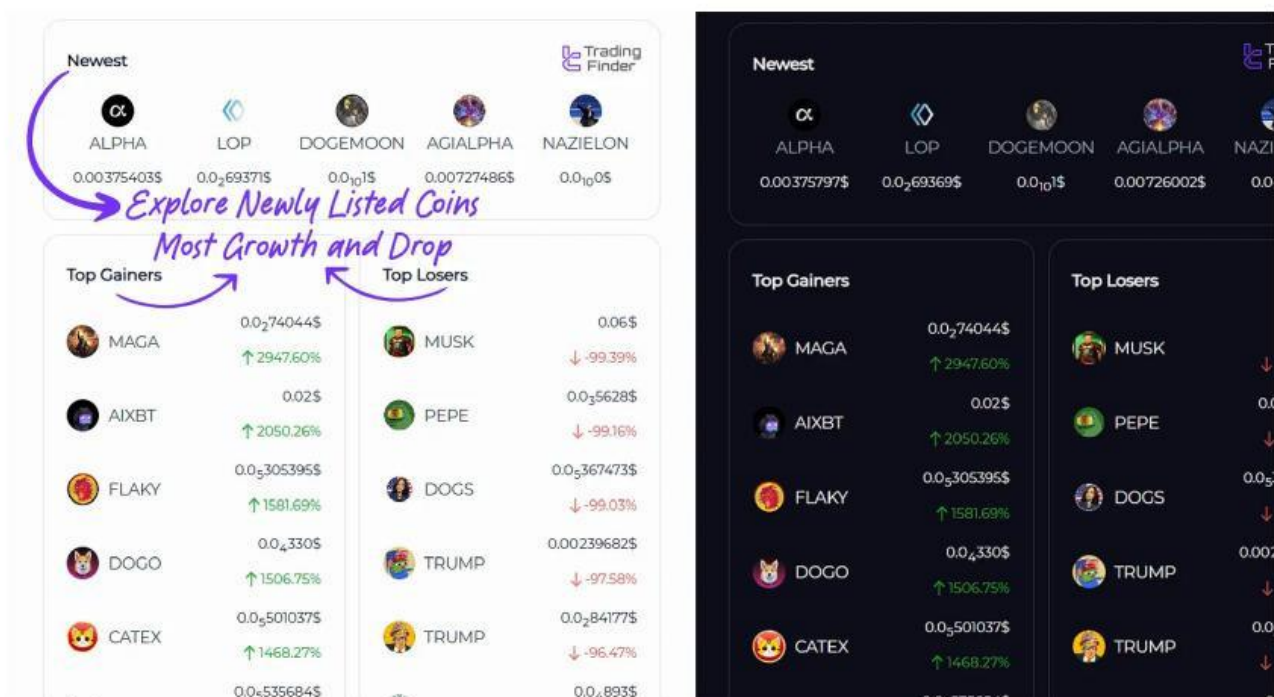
Newest

Trading Finder

ALPHA 0.003754035$
LOP $0.0_{2}69371$$
DOGEMOON $0.0_{10}1$$
AGIALPHA 0.00727486$
NAZIELON $0.0_{10}0$$

Explore Newly Listed Coins

Most Growth and Drop

Top Gainers

MAGA $0.0_{2}74044$$ ↑2947.60%
AIXBT 0.02$ ↑2050.26%
FLAKY $0.0_{5}305395$$ ↑1581.69%
DOGO $0.0_{4}330$$ ↑1506.75%
CATEX $0.0_{5}501037$$ ↑1468.27%
$0.0_{5}535684$$

Top Losers

MUSK 0.06$ ↓-99.39%
PEPE $0.0_{5}5628$$ ↓-99.16%
DOGS $0.0_{5}367473$$ ↓-99.03%
TRUMP 0.00239682$ ↓-97.58%
TRUMP $0.0_{2}84177$$ ↓-96.47%
$0.0_{4}893$$

Newest

ALPHA 0.00375797$
LOP $0.0_{2}69369$$
DOGEMOON $0.0_{10}1$$
AGIALPHA 0.00726002$
NAZI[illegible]
0.0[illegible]

Top Gainers

MAGA $0.0_{2}74044$$ ↑2947.60%
AIXBT 0.02$ ↑2050.26%
FLAKY $0.0_{5}305395$$ ↑1581.69%
DOGO $0.0_{4}330$$ ↑1506.75%
CATEX $0.0_{5}501037$$ ↑1468.27%

Top Losers

MUSK
PEPE
DOGS
TRUMP
TRUMP